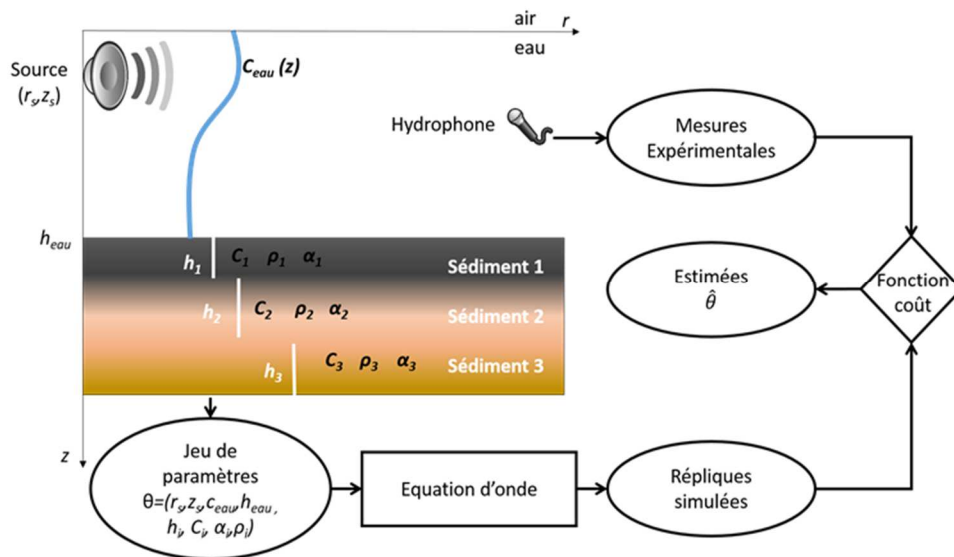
air $r$

eau

Source $(r_s, z_s)$

$C_{eau}$ $(z)$

Hydrophone

Mesures Expérimentales

$h_{eau}$

$h_1$ $C_1$ $\rho_1$ $\alpha_1$

Sédiment 1

$h_2$ $C_2$ $\rho_2$ $\alpha_2$

Sédiment 2

$h_3$ $C_3$ $\rho_3$ $\alpha_3$

Sédiment 3

Estimées $\hat{\theta}$

Fonction coût

$z$

Jeu de paramètres $\theta=(r_s, z_s, c_{eau}, h_{eau}, h_i, C_i, \alpha_i, \rho_i)$

Equation d'onde

Répliques simulées